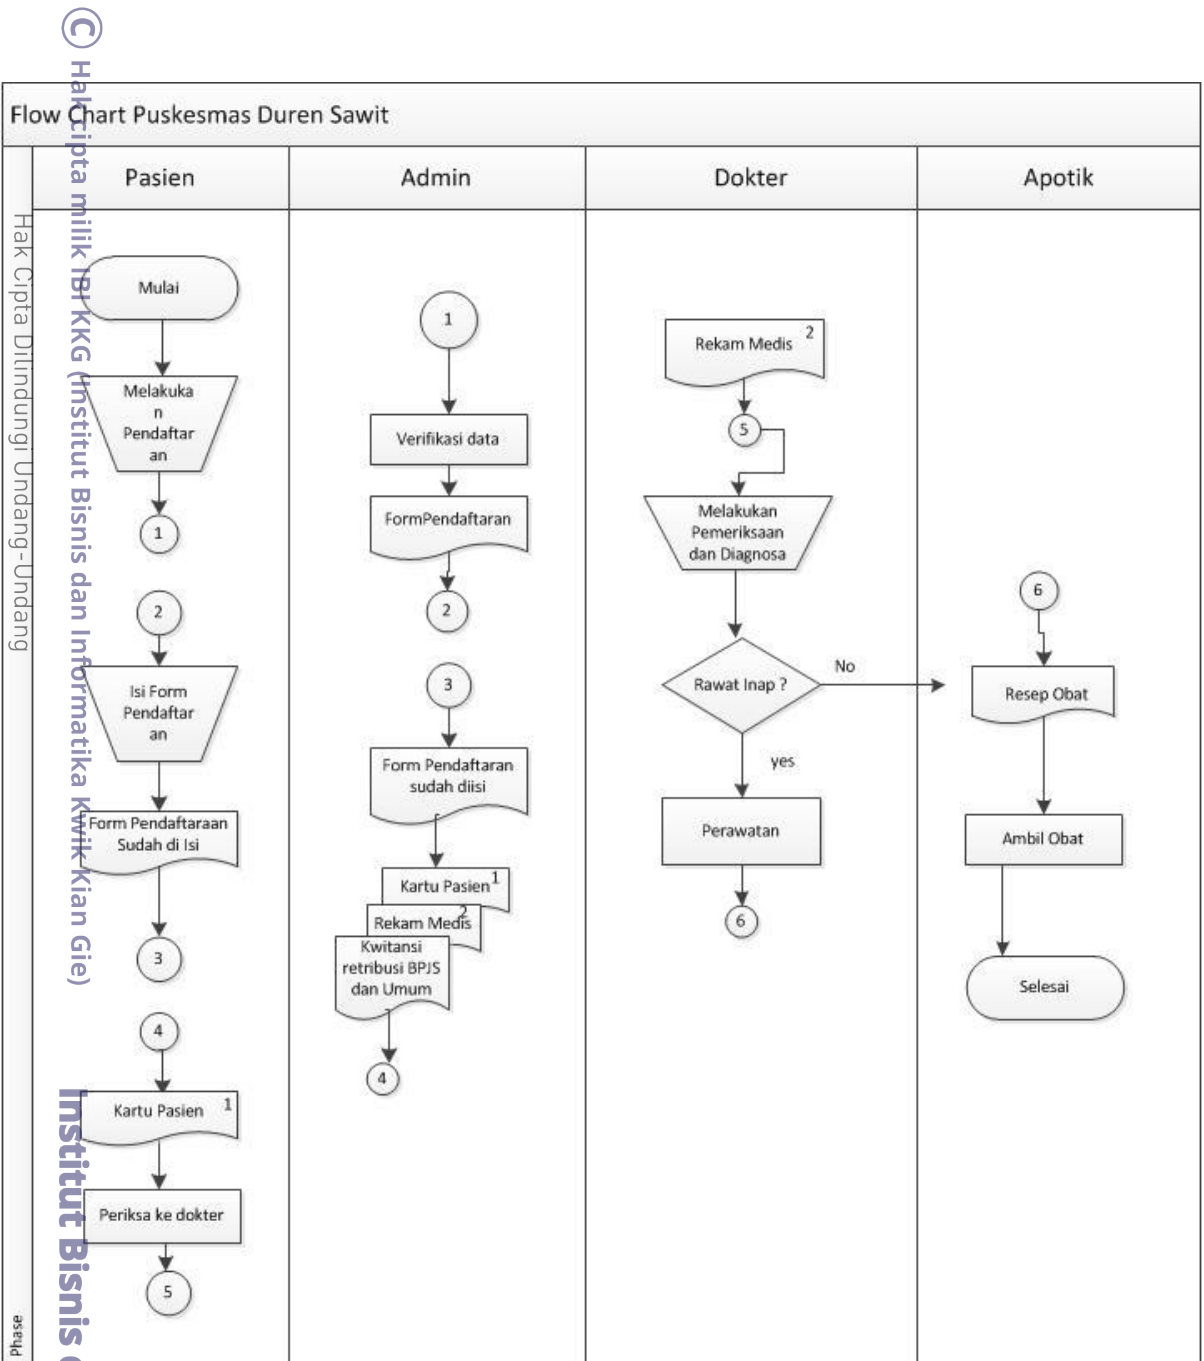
© Hak cipta milik IBI KKG (Institut Bisnis dan Informatika Kwik Kian Gie)

Hak Cipta Dilindungi Undang-Undang

Institut Bisnis

Flow Chart Puskesmas Duren Sawit

Phase

| Pasien | Admin | Dokter | Apotik |
|---|---|---|---|

Mulai

Melakukan Pendaftaran

1

2

Isi Form Pendaftaran

Form Pendaftaraan Sudah di Isi

3

4

Kartu Pasien 1

Periksa ke dokter

5

1

Verifikasi data

FormPendaftaran

2

3

Form Pendaftaran sudah diisi

Kartu Pasien 1

Rekam Medis 2

Kwitansi retribusi BPJS dan Umum

4

Rekam Medis 2

5

Melakukan Pemeriksaan dan Diagnosa

Rawat Inap ?

No

yes

Perawatan

6

6

Resep Obat

Ambil Obat

Selesai